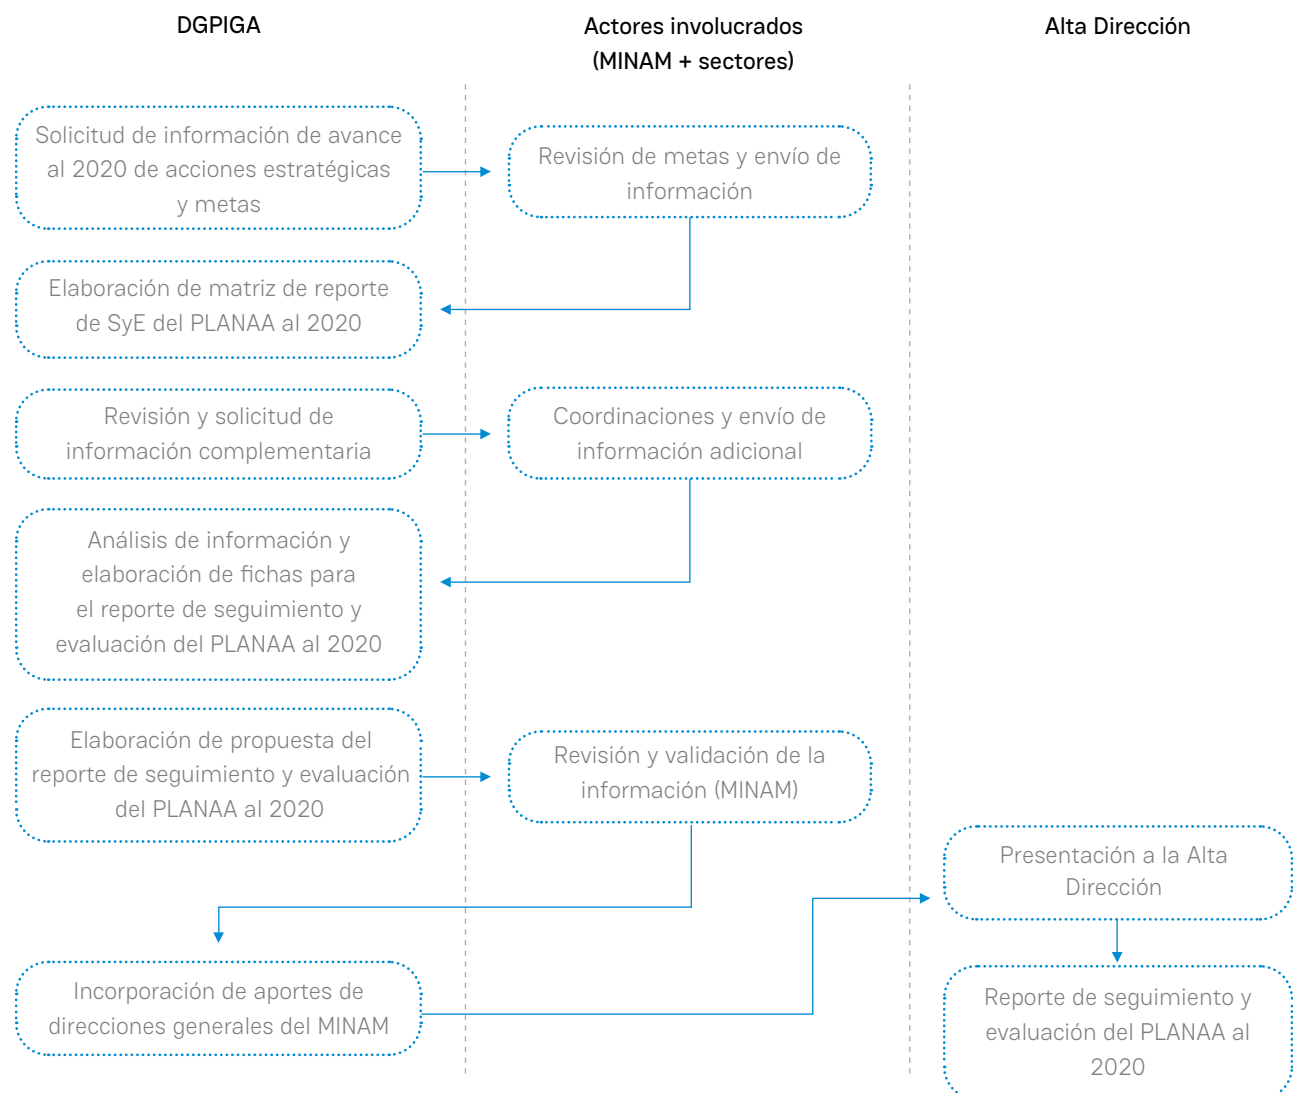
DGPIGA

Actores involucrados (MINAM + sectores)

Alta Dirección

Solicitud de información de avance al 2020 de acciones estratégicas y metas

Revisión de metas y envío de información

Elaboración de matriz de reporte de SyE del PLANAA al 2020

Revisión y solicitud de información complementaria

Coordinaciones y envío de información adicional

Análisis de información y elaboración de fichas para el reporte de seguimiento y evaluación del PLANAA al 2020

Elaboración de propuesta del reporte de seguimiento y evaluación del PLANAA al 2020

Revisión y validación de la información (MINAM)

Presentación a la Alta Dirección

Incorporación de aportes de direcciones generales del MINAM

Reporte de seguimiento y evaluación del PLANAA al 2020